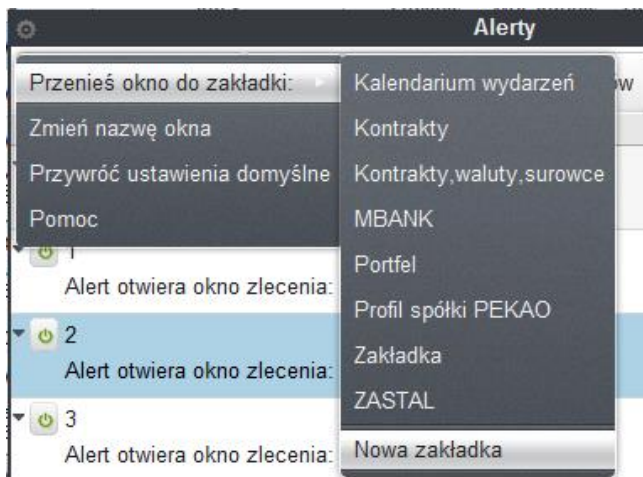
Alerty

Przenieś okno do zakładki:
Zmień nazwę okna
Przywróć ustawienia domyślne
Pomoc

Kalendarium wydarzeń
Kontrakty
Kontrakty,waluty,surowce
MBANK
Portfel
Profil spółki PEKAO
Zakładka
ZASTAL
Nowa zakładka

w

1
Alert otwiera okno zlecenia:
2
Alert otwiera okno zlecenia:
3
Alert otwiera okno zlecenia: